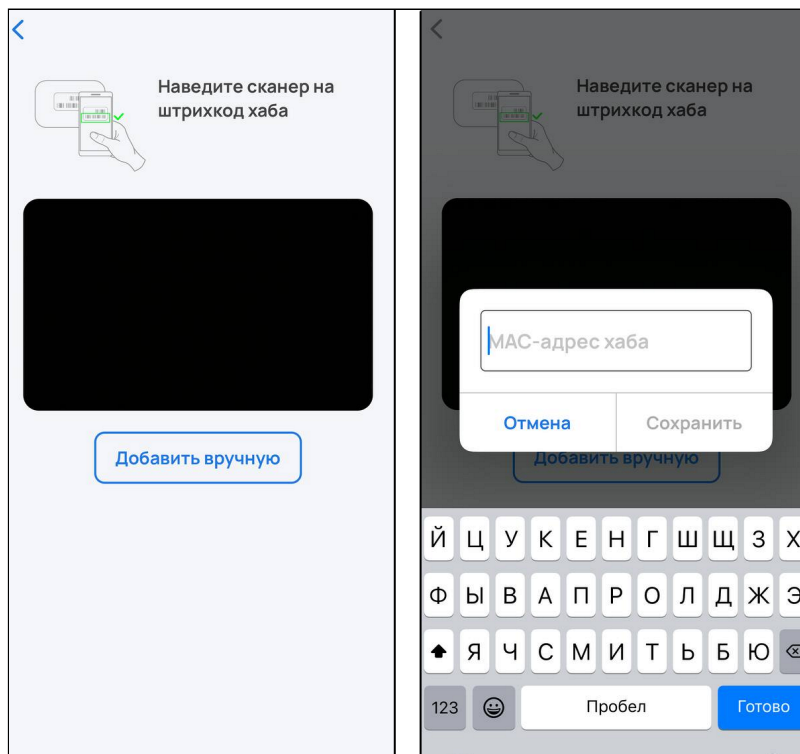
<

Наведите сканер на штрихкод хаба

Добавить вручную

<

Наведите сканер на штрихкод хаба

MAC-адрес хаба

Отмена | Сохранить

Добавить вручную

Й Ц У К Е Н Г Ш Щ З Х
Ф Ы В А П Р О Л Д Ж Э
Я Ч С М И Т Ь Б Ю
123 Пробел Готово